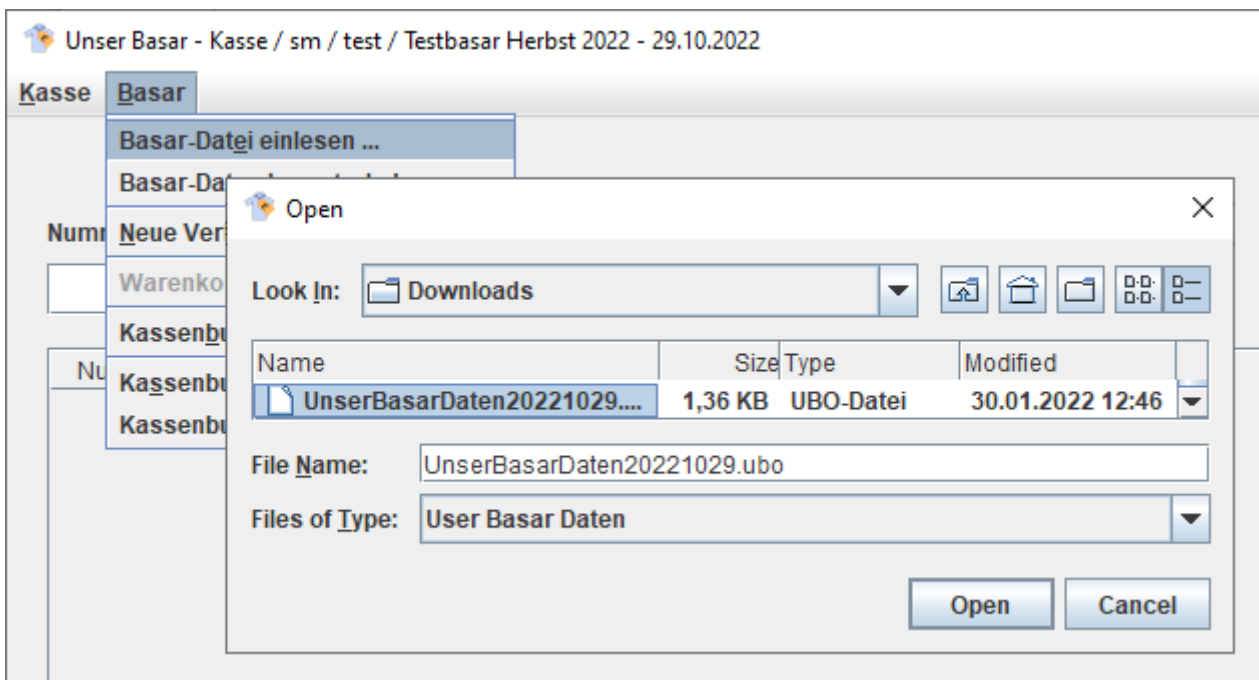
Unser Basar - Kasse / sm / test / Testbasar Herbst 2022 - 29.10.2022

Kasse Basar

Basar-Datei einlesen ...
Basar-Dat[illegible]
Neue Ver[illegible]
Warenko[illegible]
Kassenbu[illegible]
Kassenbu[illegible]
Kassenbu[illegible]

Numr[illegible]

Nu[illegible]

Open

Look In: Downloads

| Name | Size | Type | Modified |
|---|---|---|---|
| UnserBasarDaten20221029.... | 1,36 KB | UBO-Datei | 30.01.2022 12:46 |

File Name: UnserBasarDaten20221029.ubo

Files of Type: User Basar Daten

Open Cancel